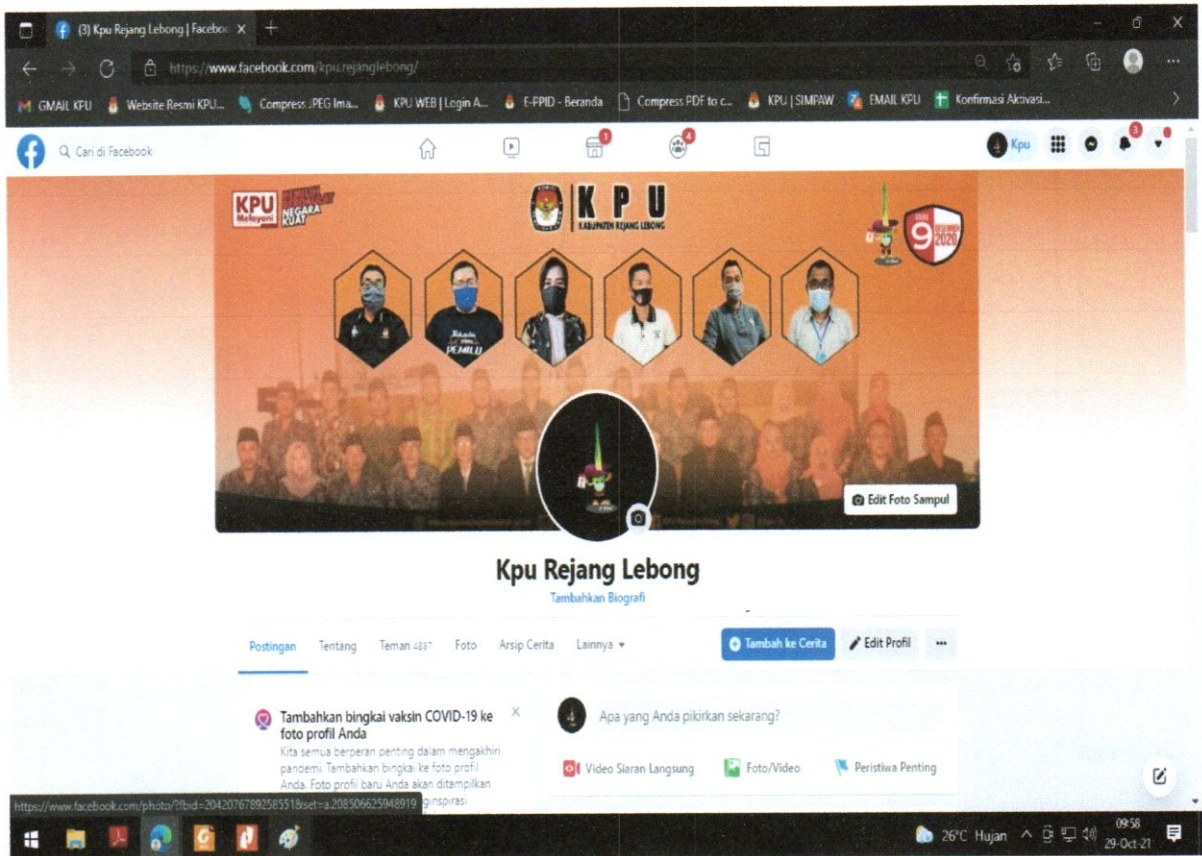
(3) Kpu Rejang Lebong | Faceboo ×

https://www.facebook.com/kpu.rejanglebong/

GMAIL KPU Website Resmi KPU... Compress JPEG Ima... KPU WEB | Login A... E-PPID - Beranda Compress PDF to c... KPU | SIMPAW EMAIL KPU Konfirmasi Aktivasi...

Cari di Facebook

Kpu

KPU Melayani NEGARA KUAT

K P U KABUPATEN REJANG LEBONG

9 DESEMBER 2020

PEMILU

Edit Foto Sampul

Kpu Rejang Lebong

Tambahkan Biografi

Postingan Tentang Teman 4887 Foto Arsip Cerita Lainnya ▾

Tambah ke Cerita Edit Profil ···

Tambahkan bingkai vaksin COVID-19 ke foto profil Anda

Kita semua berperan penting dalam mengakhiri pandemi. Tambahkan bingkai ke foto profil Anda. Foto profil baru Anda akan ditampilkan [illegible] inspirasi

Apa yang Anda pikirkan sekarang?

Video Siaran Langsung Foto/Video Peristiwa Penting

https://www.facebook.com/photo/?fbid=2042076789258551&set=a.208506625948919

26°C Hujan 09:58 29-Oct-21